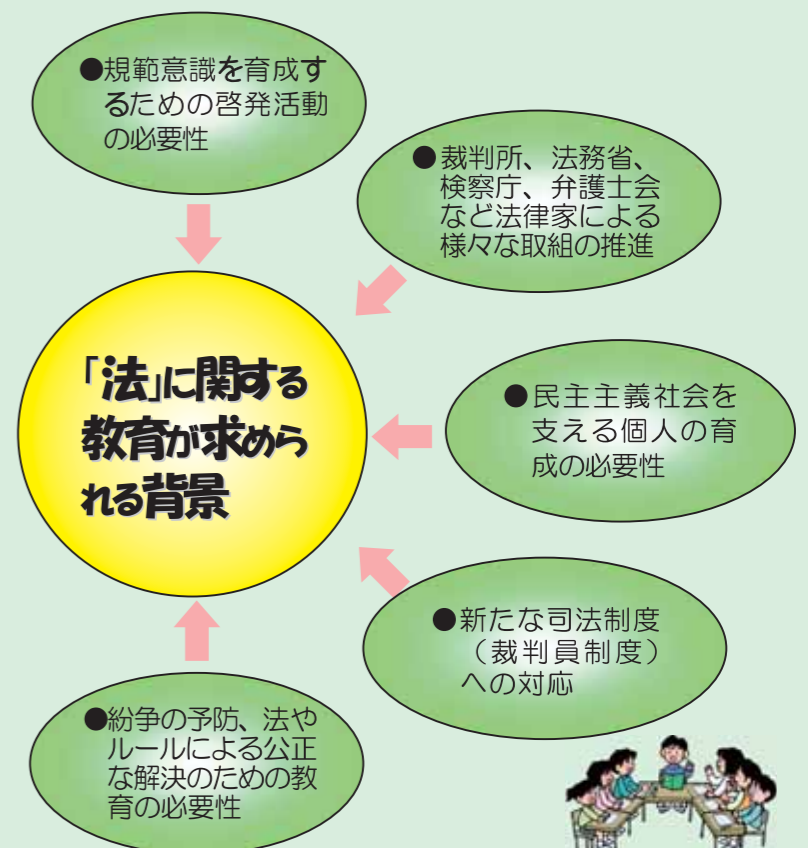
●規範意識を育成するための啓発活動の必要性

●裁判所、法務省、検察庁、弁護士会など法律家による様々な取組の推進

「法」に関する教育が求められる背景

●民主主義社会を支える個人の育成の必要性

●新たな司法制度（裁判員制度）への対応

●紛争の予防、法やルールによる公正な解決のための教育の必要性